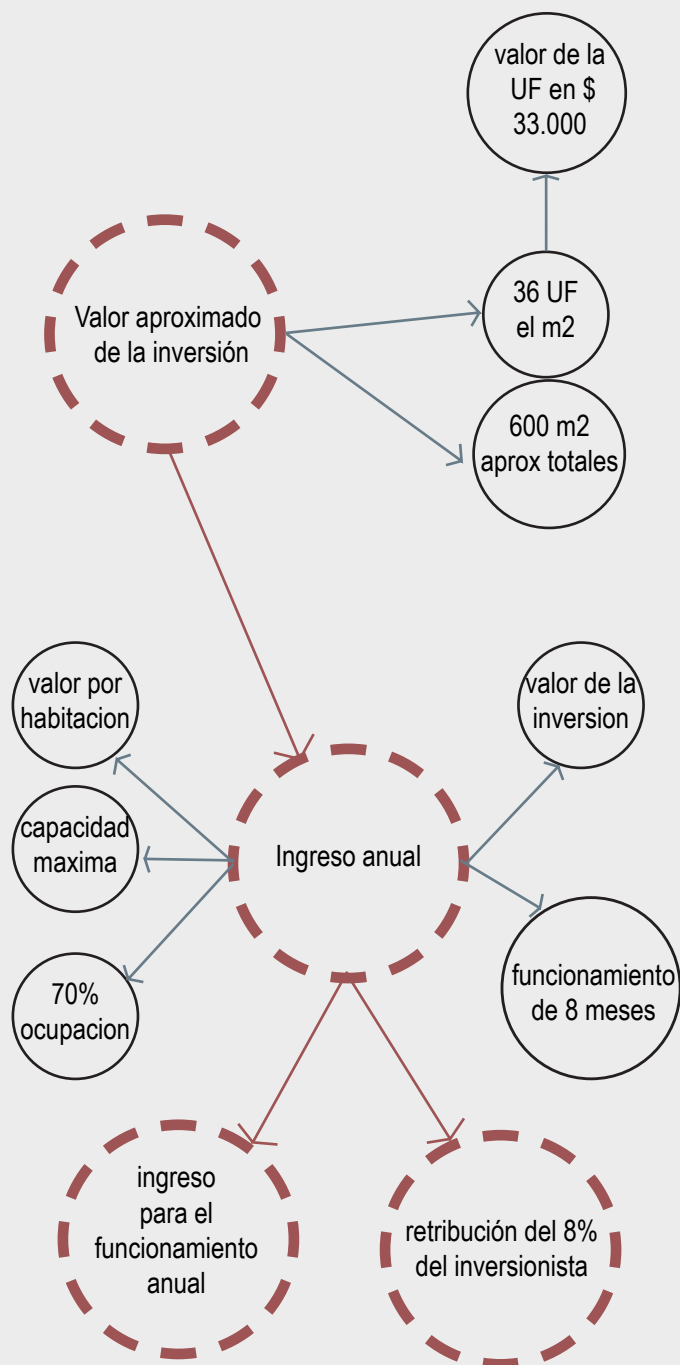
valor de la UF en $ 33.000

Valor aproximado de la inversión

36 UF el m2

600 m2 aprox totales

valor por habitacion

capacidad maxima

70% ocupacion

Ingreso anual

valor de la inversion

funcionamiento de 8 meses

ingreso para el funcionamiento anual

retribución del 8% del inversionista